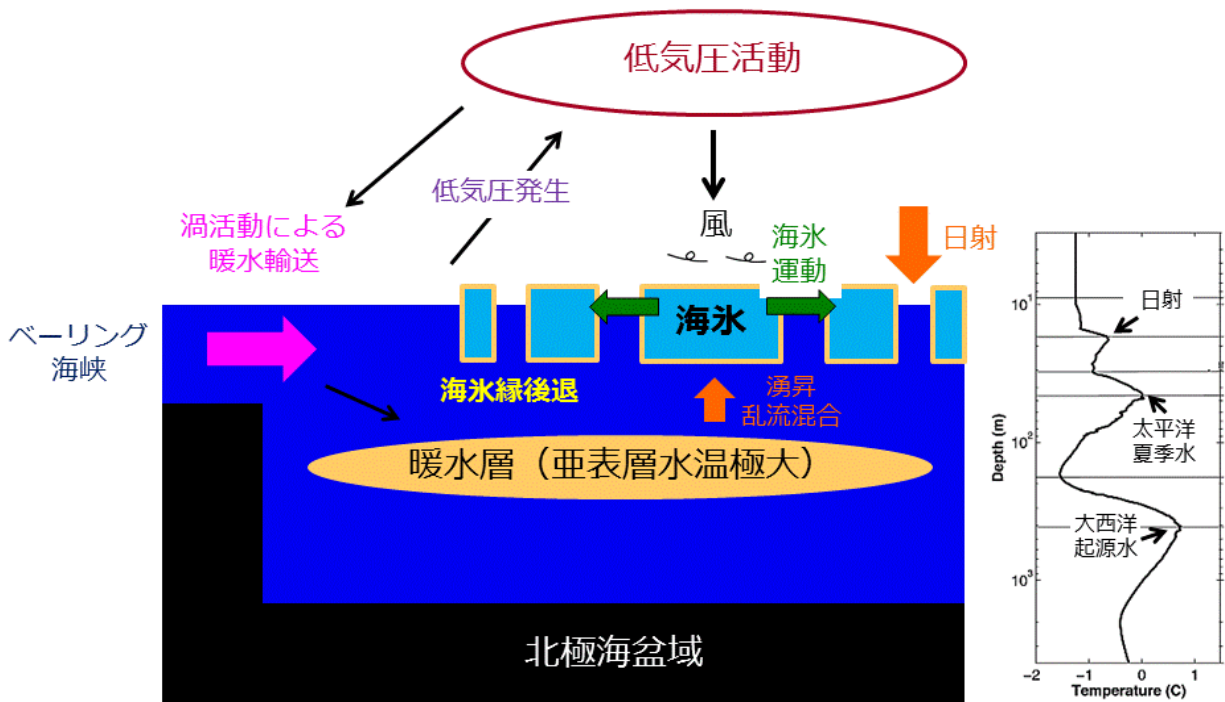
低気圧活動

低気圧発生

渦活動による暖水輸送

風

海氷運動

日射

ベーリング海峡

海氷

海氷縁後退

湧昇乱流混合

暖水層（亜表層水温極大）

北極海盆域

日射

太平洋夏季水

大西洋起源水

$10^1$

$10^2$

$10^3$

Depth (m)

-2

-1

0

1

Temperature (C)